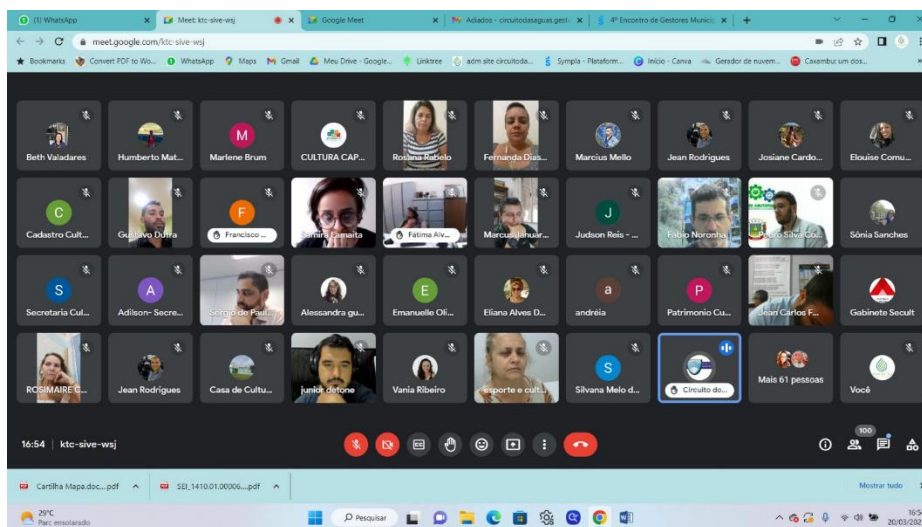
(1) WhatsApp
Meet: ktc-sive-wsj
Google Meet
Adiados - circuitodasaguas.gest
4º Encontro de Gestores Municip
meet.google.com/ktc-sive-wsj
Bookmarks Convert PDF to Wo... WhatsApp Maps Gmail Meu Drive - Google... Linktree adm site circuitoda... Sympla - Plataform... Início - Canva Gerador de nuvem... Caxambu: um dos...

Beth Valadares
Humberto Mat...
M
Marlene Brum
CULTURA CAP...
Rosana Rabelo
Fernanda Dias...
Marcius Mello
Jean Rodrigues
Josiane Cardo...
Elouise Comu...

C
Cadastro Cult...
Gustavo Dutra
F
Francisco ...
Samira Lamaita
Fátima Alv...
Marcus Januar...
J
Judson Reis - ...
Fabio Noronha
Pedro Silva Co...
Sônia Sanches

S
Secretaria Cul...
A
Adilson- Secre...
Sergio de Paul...
Alessandra gu...
E
Emanuelle Oli...
Eliana Alves D...
a
andréia
P
Patrimonio Cu...
Jean Carlos F...
Gabinete Secult

ROSIMAIRE C...
Jean Rodrigues
Casa de Cultu...
junior detone
Vania Ribeiro
esporte e cult...
S
Silvana Melo d...
Circuito do...
Mais 61 pessoas
Você

16:54 | ktc-sive-wsj
100

Cartilha Mapa.doc....pdf
SEI_1410.01.00006....pdf
Mostrar tudo
29°C
Parc ensolarado
Pesquisar
16:5
20/03/20